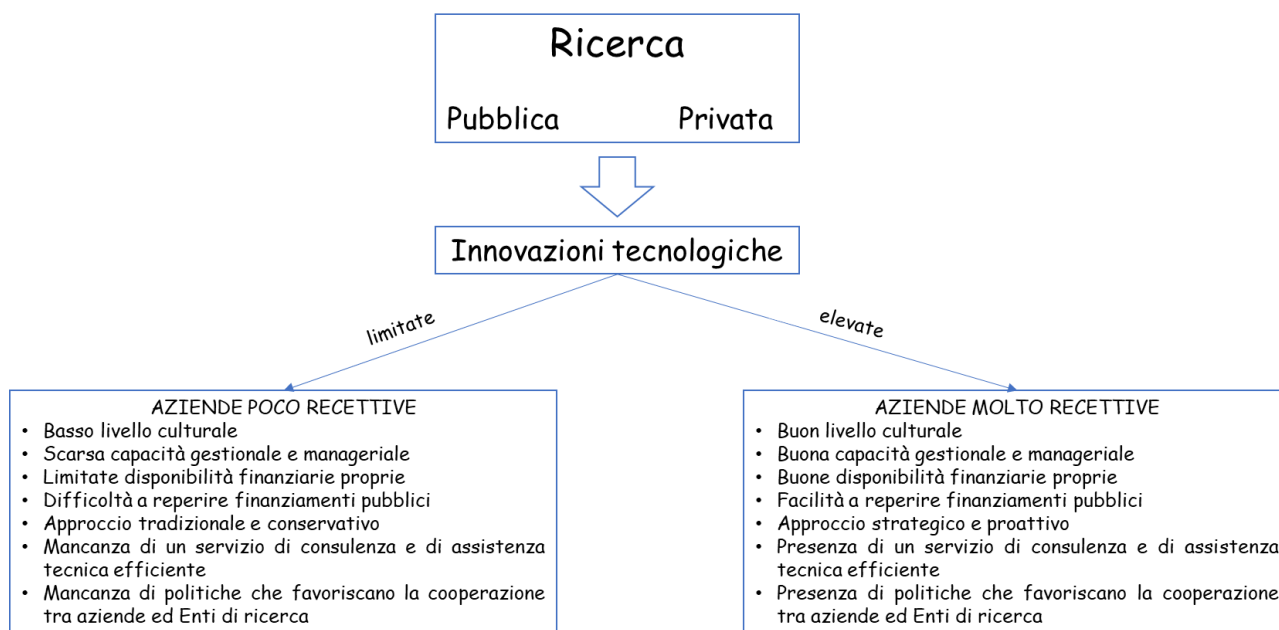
Ricerca

Pubblica Privata

Innovazioni tecnologiche

limitate

elevate

AZIENDE POCO RECETTIVE
- Basso livello culturale
- Scarsa capacità gestionale e manageriale
- Limitate disponibilità finanziarie proprie
- Difficoltà a reperire finanziamenti pubblici
- Approccio tradizionale e conservativo
- Mancanza di un servizio di consulenza e di assistenza tecnica efficiente
- Mancanza di politiche che favoriscano la cooperazione tra aziende ed Enti di ricerca

AZIENDE MOLTO RECETTIVE
- Buon livello culturale
- Buona capacità gestionale e manageriale
- Buone disponibilità finanziarie proprie
- Facilità a reperire finanziamenti pubblici
- Approccio strategico e proattivo
- Presenza di un servizio di consulenza e di assistenza tecnica efficiente
- Presenza di politiche che favoriscano la cooperazione tra aziende ed Enti di ricerca